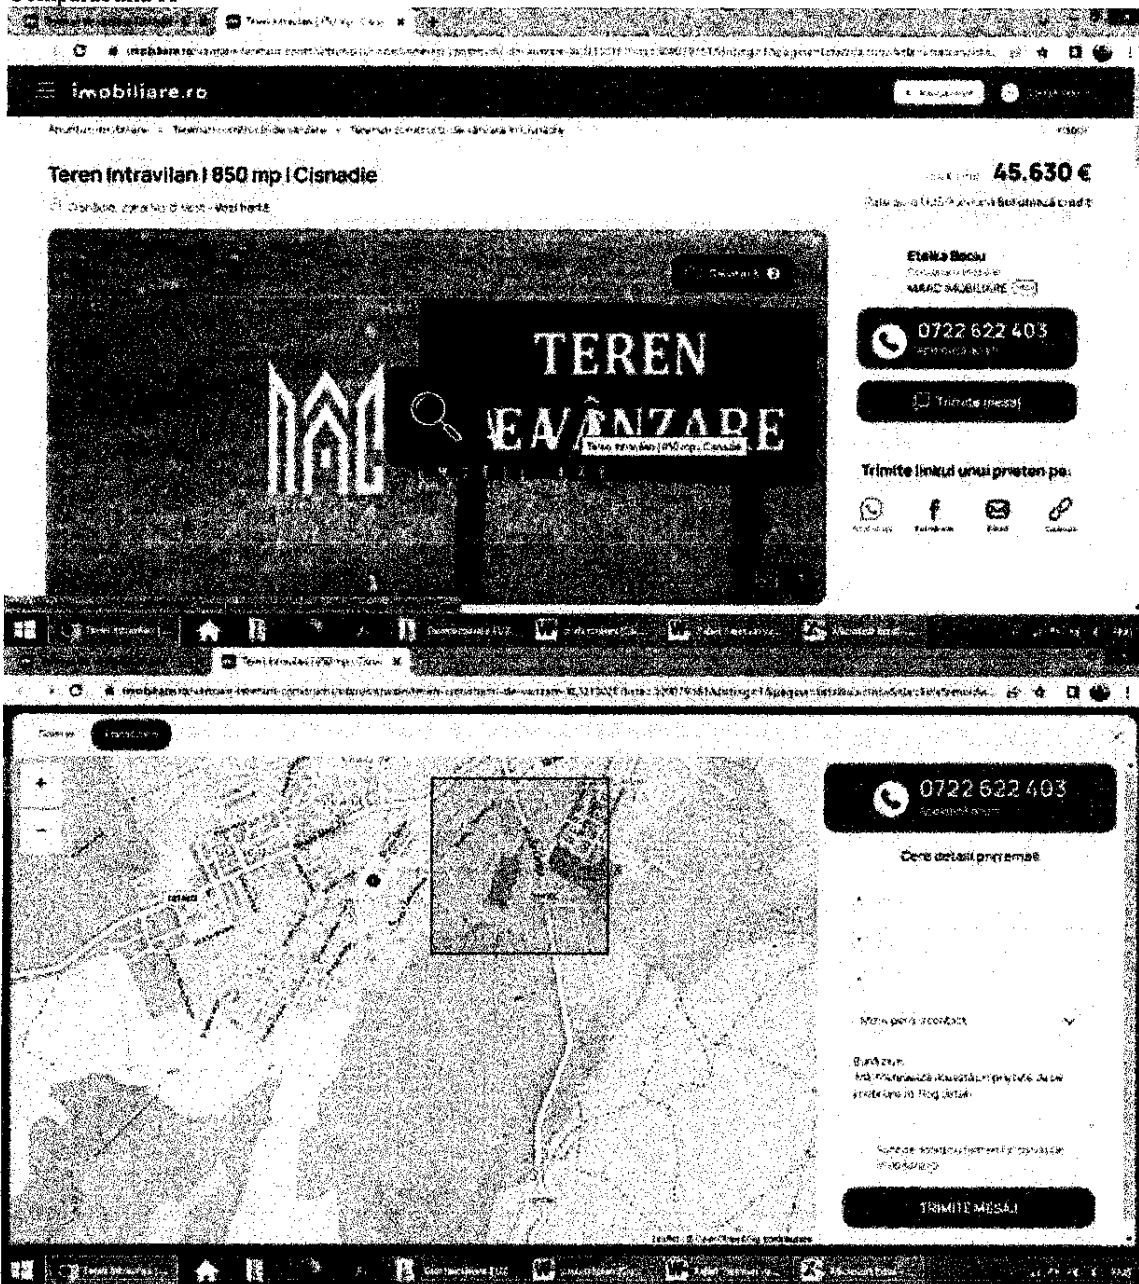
imobiliare.ro

Teren intravilan | 850 mp | Cisnadie

45.630 €

Etelka Bocu

MARC IMOBILIARE

0722 622 403

Trimite mesaj

TEREN DE VÂNZARE

Teren intravilan | 850 mp | Cisnadie

Trimite linkul unui prieten pe:

0722 622 403

Cere detalii prin email

Motiv pentru contact

Bună ziua,
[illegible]

TRIMITE MESAJ